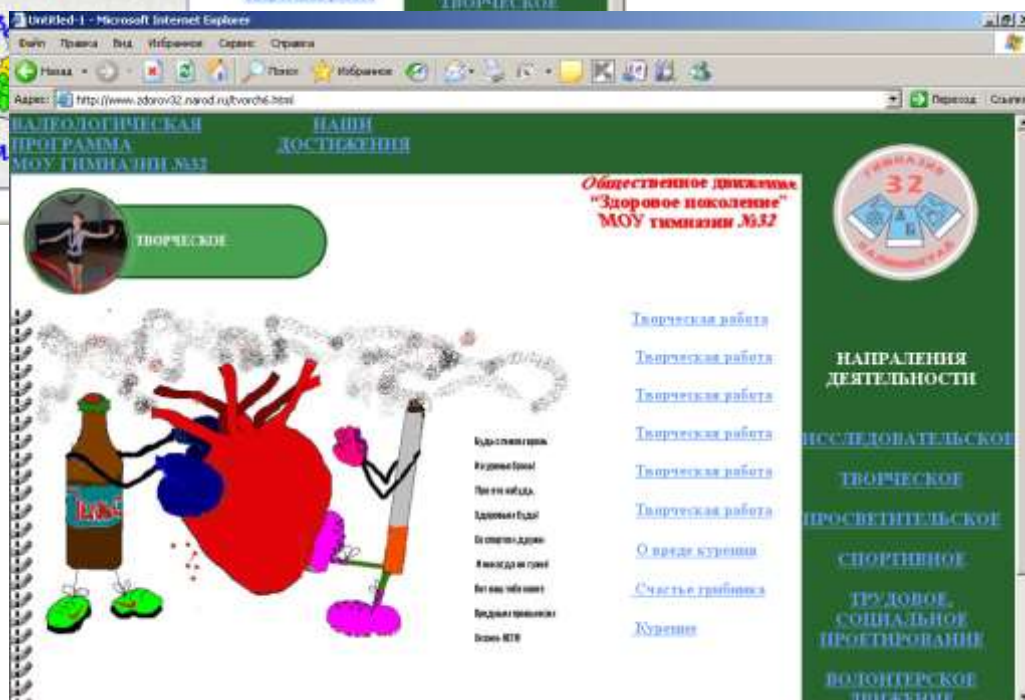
Untitled-1 - Microsoft Internet Explorer

Файл Правка Вид Избранное Сервис Справка

Назад Поиск Избранное

Адрес: http://www.zdorov32.narod.ru/tvorch6.html

Переход Ссылки

ВАЛЕОЛОГИЧЕСКАЯ ПРОГРАММА МОУ ГИМНАЗИИ №32

НАШИ ДОСТИЖЕНИЯ

Общественное движение "Здоровое поколение" МОУ гимназии №32

ТВОРЧЕСКОЕ

32

Творческая работа

Творческая работа

Творческая работа

Творческая работа

Творческая работа

Творческая работа

О вреде курения

Счастье грибника

Курение

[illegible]

НАПРАЛЕНИЯ ДЕЯТЕЛЬНОСТИ

ИССЛЕДОВАТЕЛЬСКОЕ

ТВОРЧЕСКОЕ

ПРОСВЕТИТЕЛЬСКОЕ

СПОРТИВНОЕ

ТРУДОВОЕ, СОЦИАЛЬНОЕ ПРОЕКТИРОВАНИЕ

ВОЛОНТЕРСКОЕ ДВИЖЕНИЕ